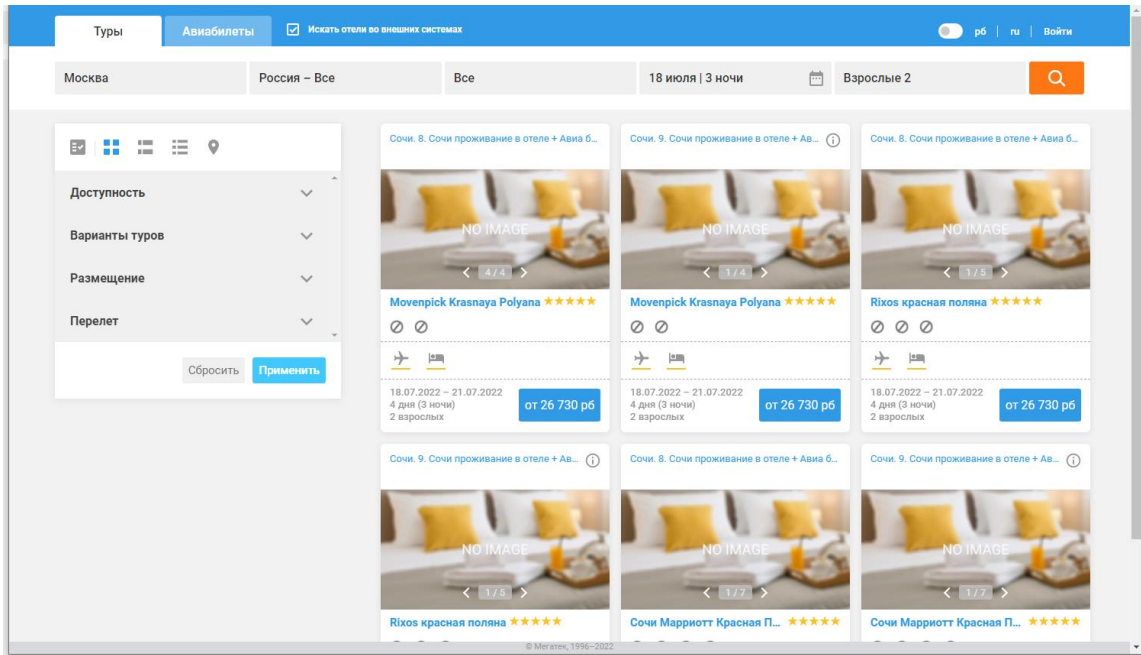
Туры Авиабилеты Искать отели во внешних системах рб | ru | Войти

Москва | Россия – Все | Все | 18 июля | 3 ночи | Взрослые 2

Доступность

Варианты туров

Размещение

Перелет

Сбросить Применить

Сочи. 8. Сочи проживание в отеле + Авиа б...
NO IMAGE
4 / 4
Movenpick Krasnaya Polyana ★★★★★
18.07.2022 – 21.07.2022
4 дня (3 ночи)
2 взрослых
от 26 730 рб

Сочи. 9. Сочи проживание в отеле + Ав...
NO IMAGE
1 / 4
Movenpick Krasnaya Polyana ★★★★★
18.07.2022 – 21.07.2022
4 дня (3 ночи)
2 взрослых
от 26 730 рб

Сочи. 8. Сочи проживание в отеле + Авиа б...
NO IMAGE
1 / 5
Rixos красная поляна ★★★★★
18.07.2022 – 21.07.2022
4 дня (3 ночи)
2 взрослых
от 26 730 рб

Сочи. 9. Сочи проживание в отеле + Ав...
NO IMAGE
1 / 5
Rixos красная поляна ★★★★★

Сочи. 8. Сочи проживание в отеле + Авиа б...
NO IMAGE
1 / 7
Сочи Марриотт Красная П... ★★★★★

Сочи. 9. Сочи проживание в отеле + Ав...
NO IMAGE
1 / 7
Сочи Марриотт Красная П... ★★★★★

© Мегатек, 1996–2022